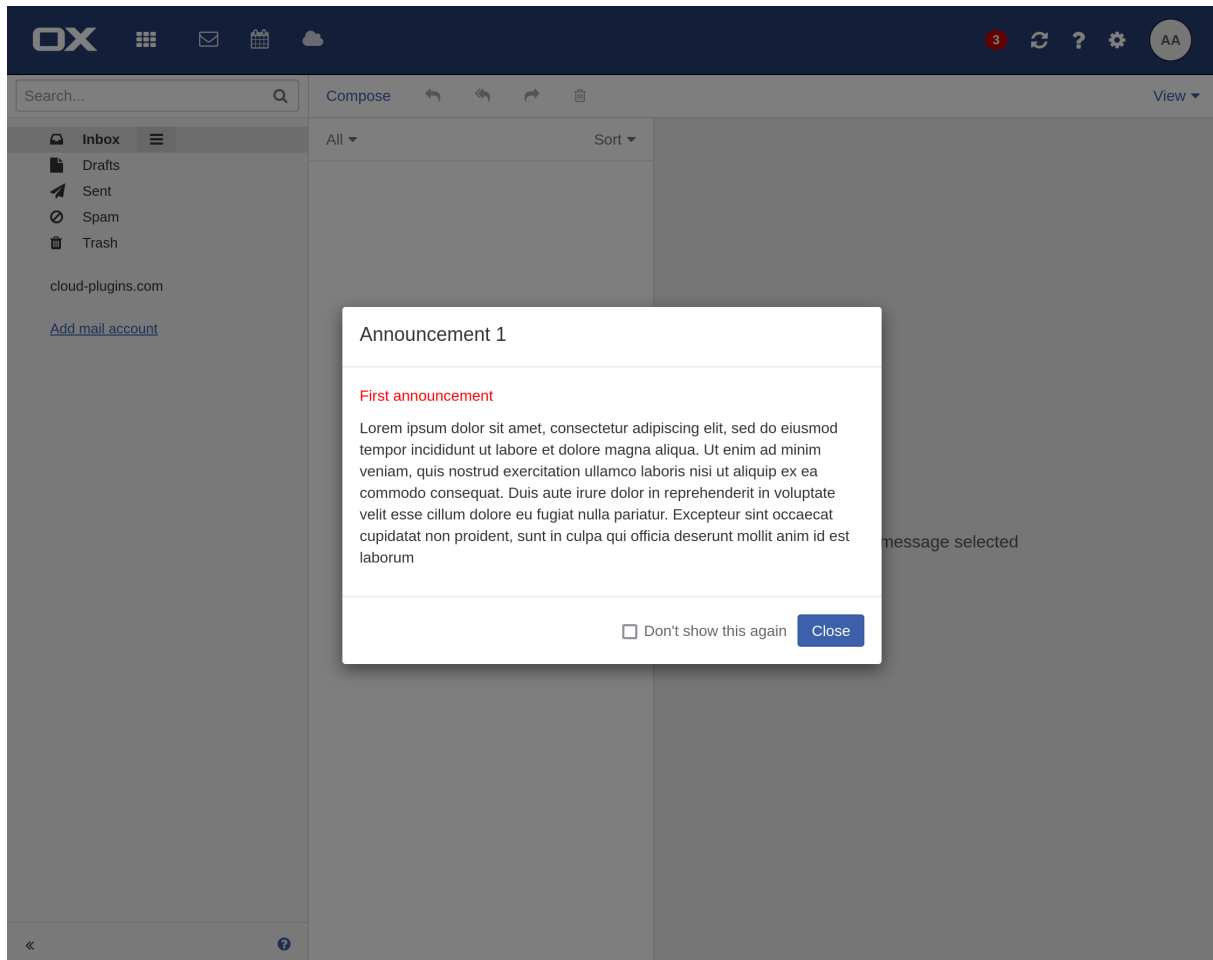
OX

3

AA

Search...

Compose

View

Inbox

Drafts

Sent

Spam

Trash

cloud-plugins.com

Add mail account

All

Sort

message selected

Announcement 1

First announcement

Lorem ipsum dolor sit amet, consectetur adipiscing elit, sed do eiusmod tempor incididunt ut labore et dolore magna aliqua. Ut enim ad minim veniam, quis nostrud exercitation ullamco laboris nisi ut aliquip ex ea commodo consequat. Duis aute irure dolor in reprehenderit in voluptate velit esse cillum dolore eu fugiat nulla pariatur. Excepteur sint occaecat cupidatat non proident, sunt in culpa qui officia deserunt mollit anim id est laborum

Don't show this again

Close

«